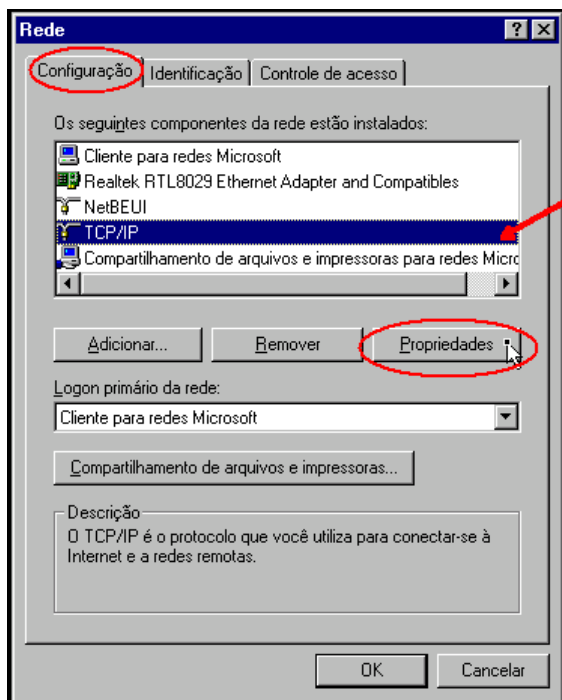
Rede

?

Configuração | Identificação | Controle de acesso

Os seguintes componentes da rede estão instalados:

Cliente para redes Microsoft
Realtek RTL8029 Ethernet Adapter and Compatibles
NetBEUI
TCP/IP
Compartilhamento de arquivos e impressoras para redes Micro

Adicionar... | Remover | Propriedades

Logon primário da rede:

Cliente para redes Microsoft

Compartilhamento de arquivos e impressoras...

Descrição
O TCP/IP é o protocolo que você utiliza para conectar-se à Internet e a redes remotas.

OK | Cancelar